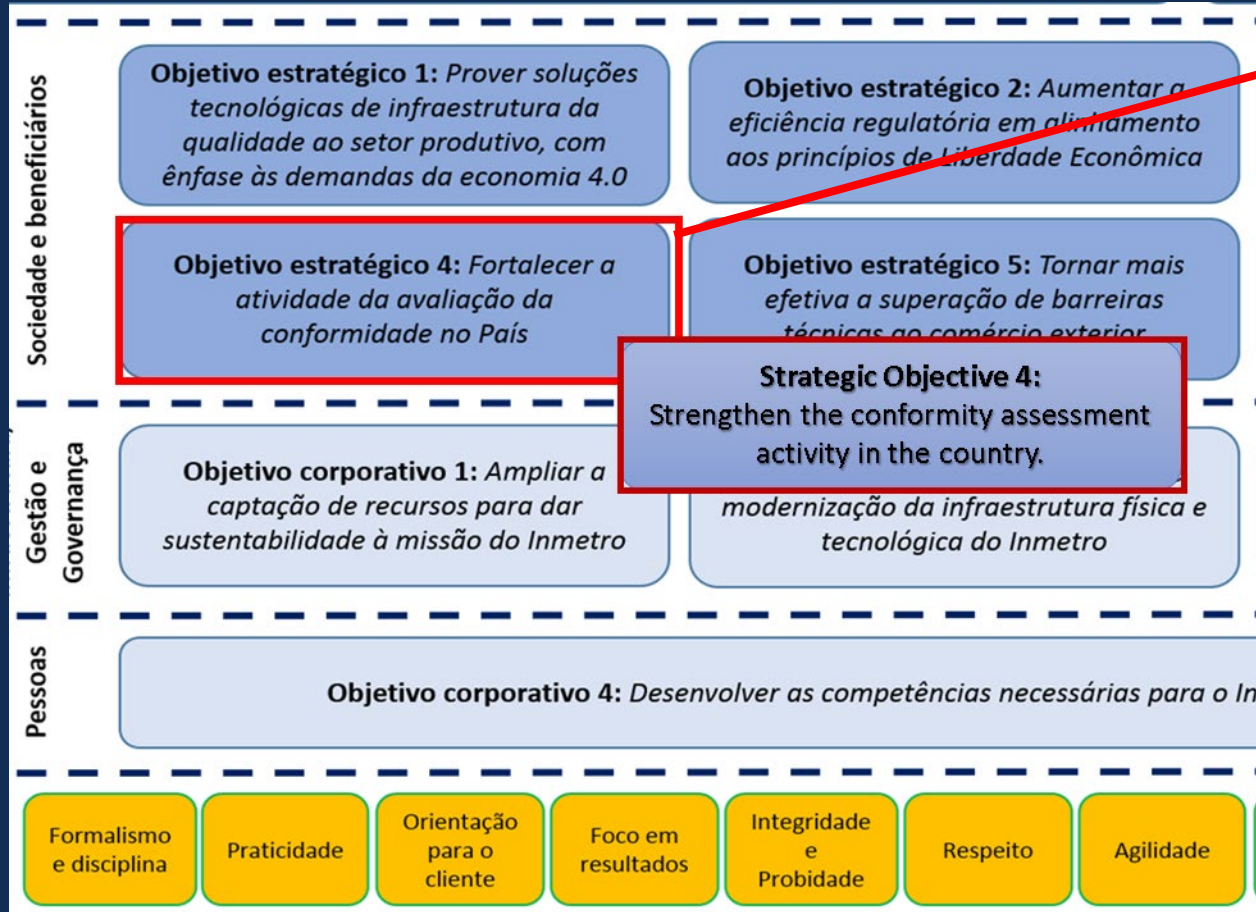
Sociedade e beneficiários

**Objetivo estratégico 1:** *Prover soluções tecnológicas de infraestrutura da qualidade ao setor produtivo, com ênfase às demandas da economia 4.0*

**Objetivo estratégico 2:** *Aumentar a eficiência regulatória em alinhamento aos princípios de Liberdade Econômica*

**Objetivo estratégico 4:** *Fortalecer a atividade da avaliação da conformidade no País*

**Objetivo estratégico 5:** *Tornar mais efetiva a superação de barreiras técnicas ao comércio exterior*

**Strategic Objective 4:**
Strengthen the conformity assessment activity in the country.

Gestão e Governança

**Objetivo corporativo 1:** *Ampliar a captação de recursos para dar sustentabilidade à missão do Inmetro*

*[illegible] modernização da infraestrutura física e tecnológica do Inmetro*

Pessoas

**Objetivo corporativo 4:** *Desenvolver as competências necessárias para o In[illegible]*

Formalismo e disciplina

Praticidade

Orientação para o cliente

Foco em resultados

Integridade e Probidade

Respeito

Agilidade